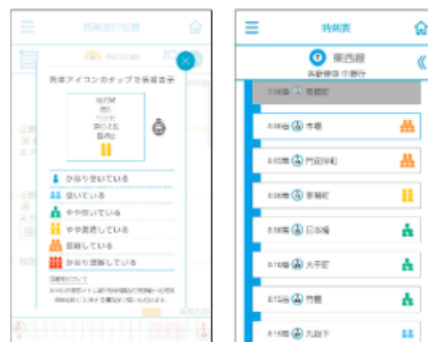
列車走行位置

列車アイコンのタップで混雑表示

かなり空いている
空いている
やや空いている
やや混雑している
混雑している
かなり混雑している

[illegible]

時刻表

東西線
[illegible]

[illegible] 東陽町
8:0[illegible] 木場
8:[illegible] 門前仲町
8:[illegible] 茅場町
8:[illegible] 日本橋
8:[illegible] 大手町
8:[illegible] 竹橋
8:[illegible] 九段下